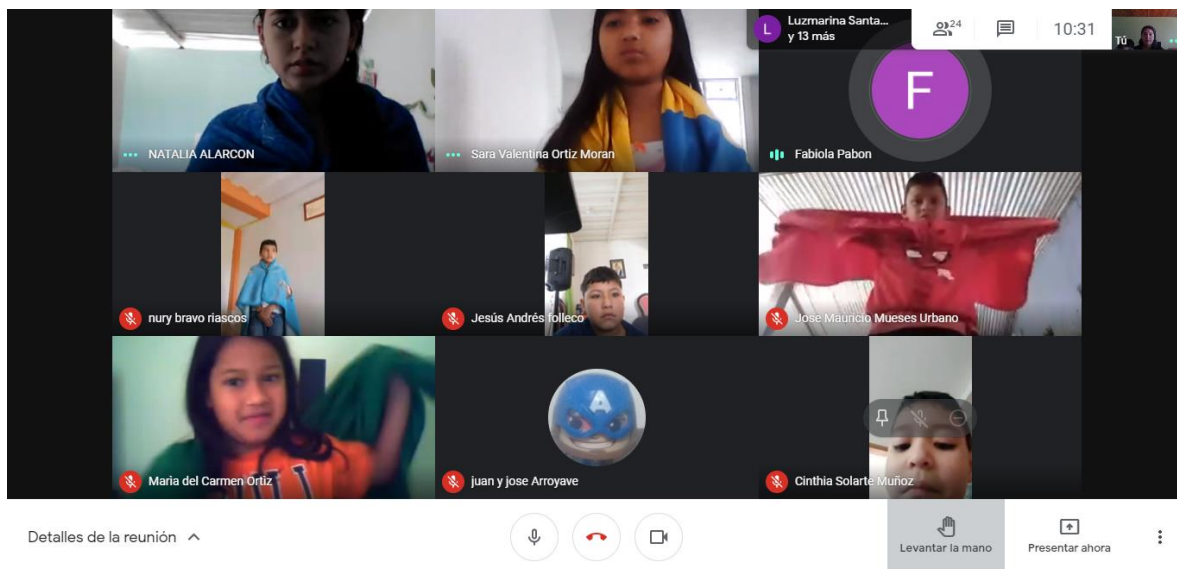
Luzmarina Santa...
y 13 más

24

10:31

Tú

F

NATALIA ALARCON

Sara Valentina Ortiz Moran

Fabiola Pabon

nury bravo riascos

Jesús Andrés folleco

Jose Mauricio Mueses Urbano

Maria del Carmen Ortiz

juan y jose Arroyave

Cinthia Solarte Muñoz

Detalles de la reunión

Levantar la mano

Presentar ahora